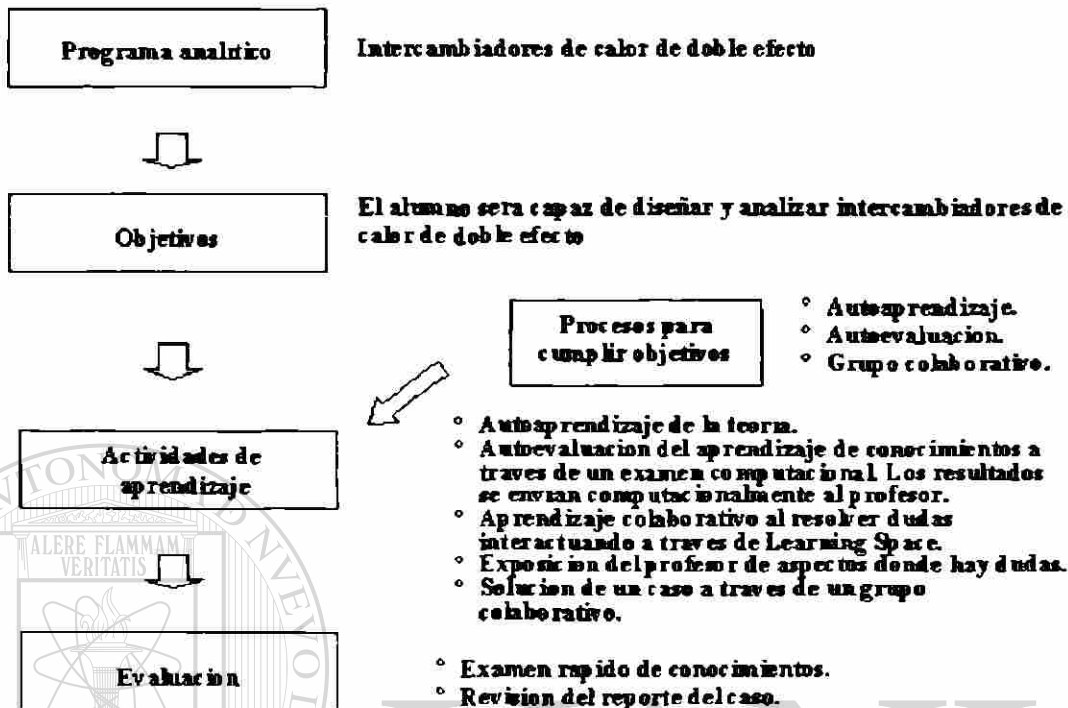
Programa analitico

Intercambiadores de calor de doble efecto

Objetivos

El alumno sera capaz de diseñar y analizar intercambiadores de calor de doble efecto

Procesos para cumplir objetivos

° Autoaprendizaje.
° Autoevaluacion.
° Grupo colaborativo.

Actividades de aprendizaje

° Autoaprendizaje de la teoria.
° Autoevaluacion del aprendizaje de conocimientos a traves de un examen computacional. Los resultados se envian computacionalmente al profesor.
° Aprendizaje colaborativo al resolver dudas interactuando a traves de Learning Space.
° Exposicion del profesor de aspectos donde hay dudas.
° Solucion de un caso a traves de un grupo colaborativo.

Evaluacion

° Examen rapido de conocimientos.
° Revision del reporte del caso.

TONOMA
ALERE FLAMMAM VERITATIS